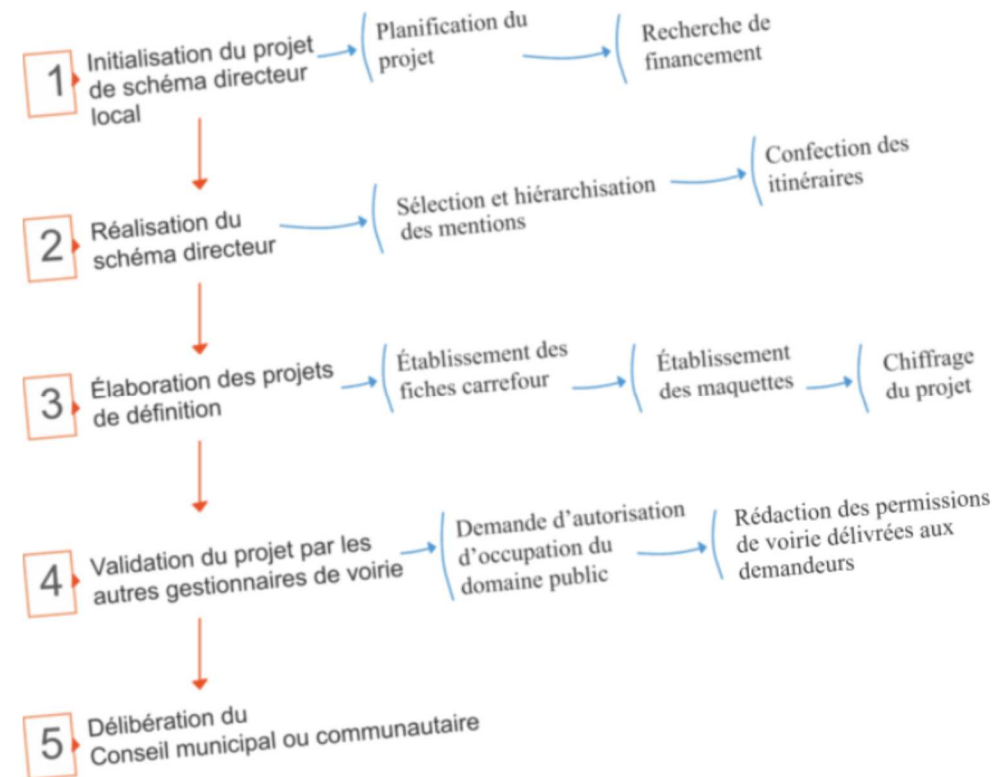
1 Initialisation du projet de schéma directeur local

Planification du projet

Recherche de financement

2 Réalisation du schéma directeur

Sélection et hiérarchisation des mentions

Confection des itinéraires

3 Élaboration des projets de définition

Établissement des fiches carrefour

Établissement des maquettes

Chiffrage du projet

4 Validation du projet par les autres gestionnaires de voirie

Demande d'autorisation d'occupation du domaine public

Rédaction des permissions de voirie délivrées aux demandeurs

5 Délibération du Conseil municipal ou communautaire